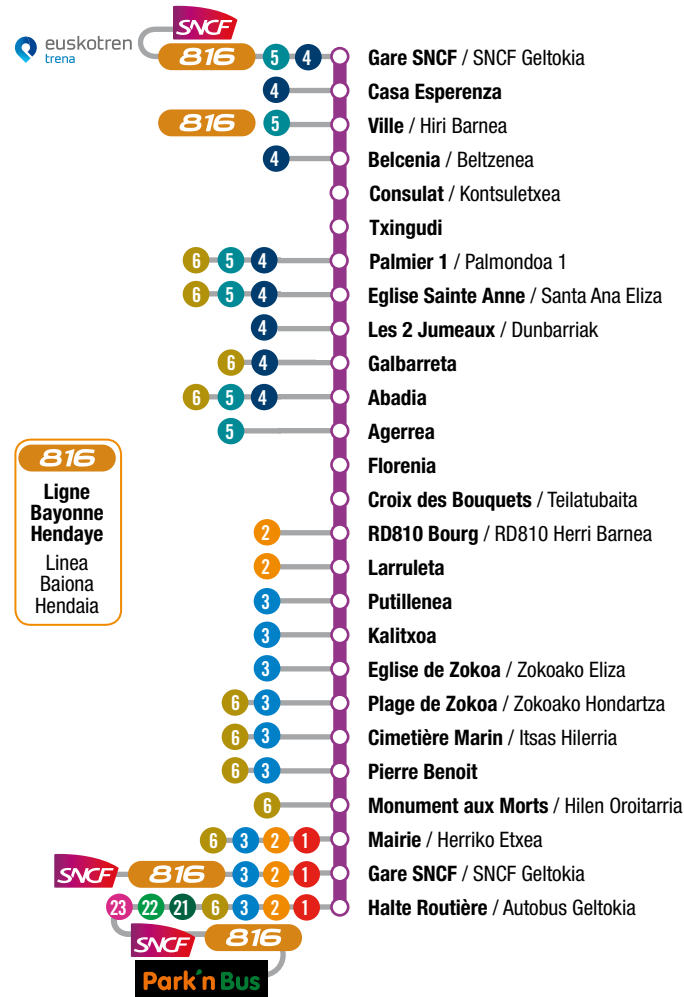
euskotren trena
SNCF
816 5 4 Gare SNCF / SNCF Geltokia
4 Casa Esperenza
816 5 Ville / Hiri Barnea
4 Belcenia / Beltzenea
Consulat / Kontsuletxea
Txingudi
6 5 4 Palmier 1 / Palmondoa 1
6 5 4 Eglise Sainte Anne / Santa Ana Eliza
4 Les 2 Jumeaux / Dunbarriak
6 4 Galbarreta
6 5 4 Abadia
5 Agerrea
Florenia
Croix des Bouquets / Teilatubaita
2 RD810 Bourg / RD810 Herri Barnea
2 Larruleta
3 Putillenea
3 Kalitxoa
3 Eglise de Zokoa / Zokoako Eliza
6 3 Plage de Zokoa / Zokoako Hondartza
6 3 Cimetière Marin / Itsas Hilerria
6 3 Pierre Benoit
6 Monument aux Morts / Hilen Oroitarria
6 3 2 1 Mairie / Herriko Etxea
SNCF 816 3 2 1 Gare SNCF / SNCF Geltokia
23 22 21 6 3 2 1 Halte Routière / Autobus Geltokia
SNCF 816
Park'n Bus

816
Ligne Bayonne Hendaye
Linea Baiona Hendaia